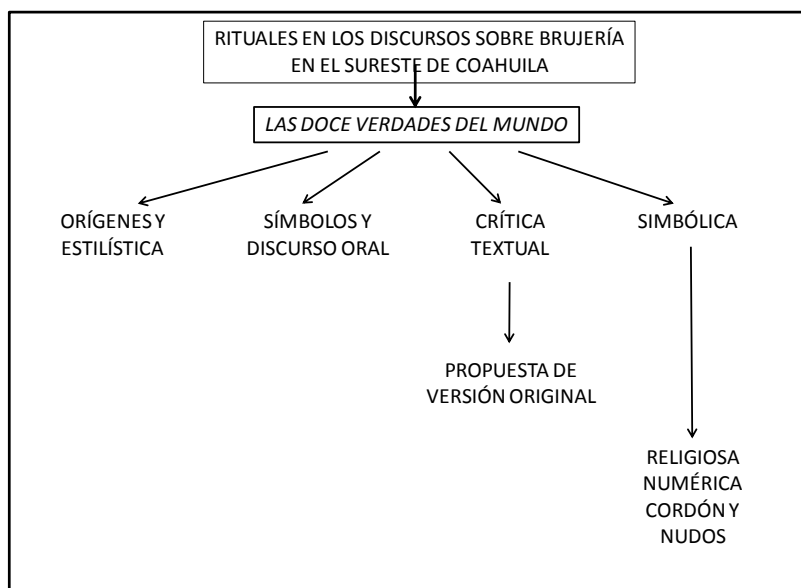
RITUALES EN LOS DISCURSOS SOBRE BRUJERÍA EN EL SURESTE DE COAHUILA

*LAS DOCE VERDADES DEL MUNDO*

ORÍGENES Y ESTILÍSTICA

SÍMBOLOS Y DISCURSO ORAL

CRÍTICA TEXTUAL

SIMBÓLICA

PROPUESTA DE VERSIÓN ORIGINAL

RELIGIOSA
NUMÉRICA
CORDÓN Y NUDOS